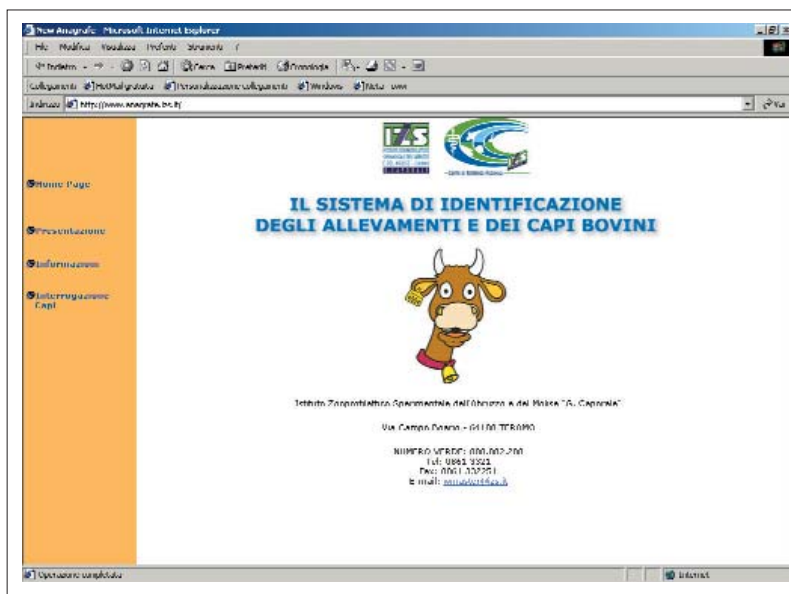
New Anagrafe - Microsoft Internet Explorer

File Modifica Visualizza Preferiti Strumenti ?

Indietro Cerca Preferiti Cronologia

Collegamenti HotMail gratuita Personalizzazione collegamenti Windows Media

Indirizzo http://www.anagrafe.izs.it/

Vai

IZS

Home Page

Presentazione

Informazioni

Interrogazione Capi

IL SISTEMA DI IDENTIFICAZIONE DEGLI ALLEVAMENTI E DEI CAPI BOVINI

Istituto Zooprofilattico Sperimentale dell'Abruzzo e del Molise "G. Caporale"

Via Campo Boario - 64100 TERAMO

NUMERO VERDE: 800.082.280
Tel: 0861 3321
Fax: 0861 332251
E mail: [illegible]

Operazione completata

Internet